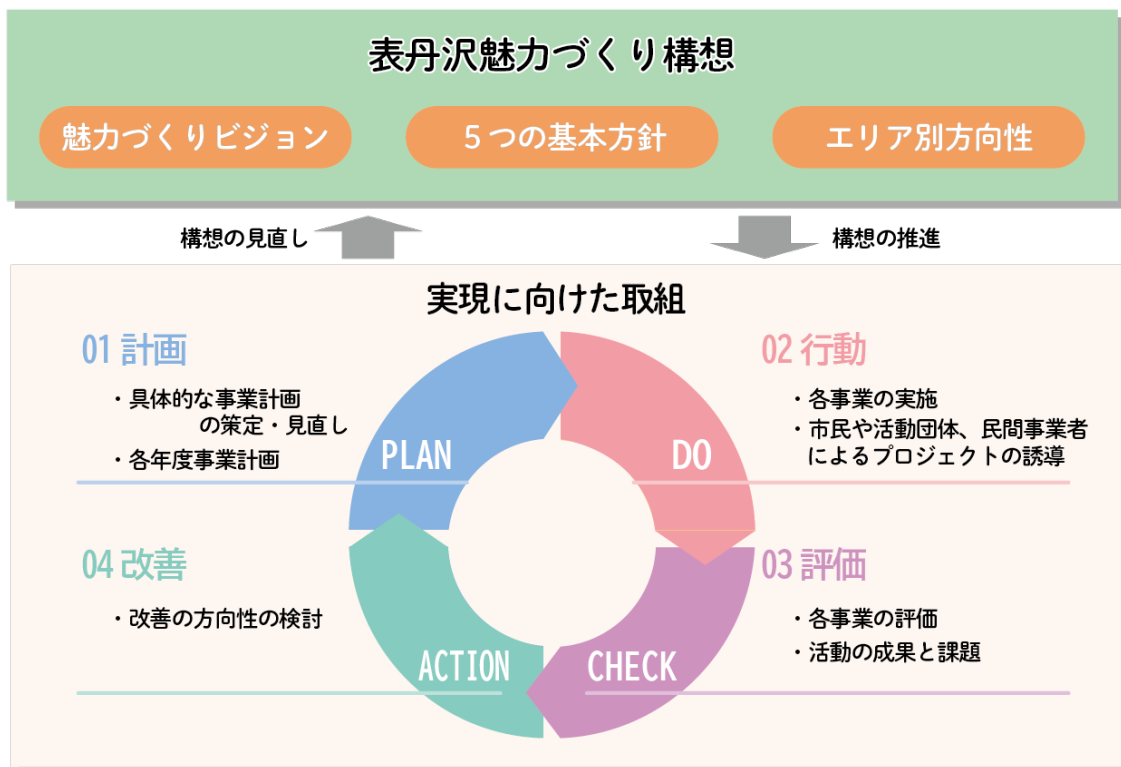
表丹沢魅力づくり構想

魅力づくりビジョン

５つの基本方針

エリア別方向性

構想の見直し

構想の推進

実現に向けた取組

01 計画

・具体的な事業計画の策定・見直し

・各年度事業計画

02 行動

・各事業の実施

・市民や活動団体、民間事業者によるプロジェクトの誘導

PLAN

DO

04 改善

・改善の方向性の検討

03 評価

・各事業の評価

・活動の成果と課題

ACTION

CHECK